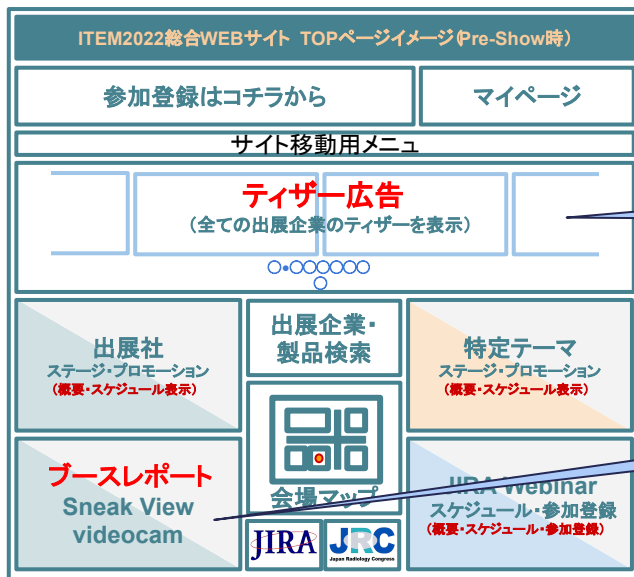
ITEM2022総合WEBサイト TOPページイメージ(Pre-Show時)

参加登録はコチラから

マイページ

サイト移動用メニュ

ティザー広告
(全ての出展企業のティザーを表示)

出展社
ステージ・プロモーション
(概要・スケジュール表示)

出展企業・製品検索

特定テーマ
ステージ・プロモーション
(概要・スケジュール表示)

ブースレポート
Sneak View videocam

会場マップ

JIRA Webinar
スケジュール・参加登録
(概要・スケジュール・参加登録)

JIRA

JRC
Japan Radiology Congress